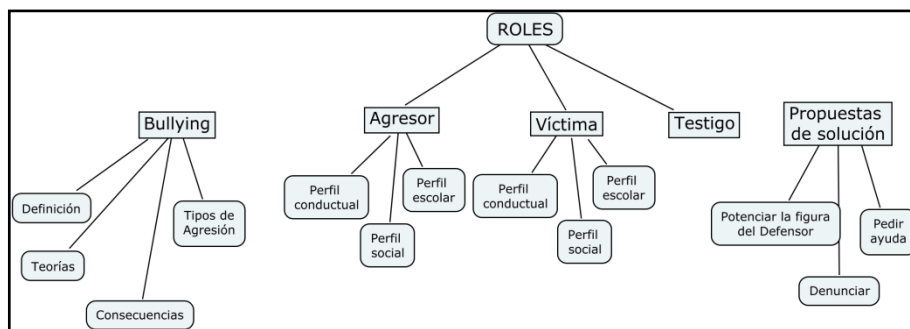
ROLES

Bullying
Definición
Teorías
Consecuencias
Tipos de Agresión

Agresor
Perfil conductual
Perfil social
Perfil escolar

Víctima
Perfil conductual
Perfil social
Perfil escolar

Testigo

Propuestas de solución
Potenciar la figura del Defensor
Denunciar
Pedir ayuda